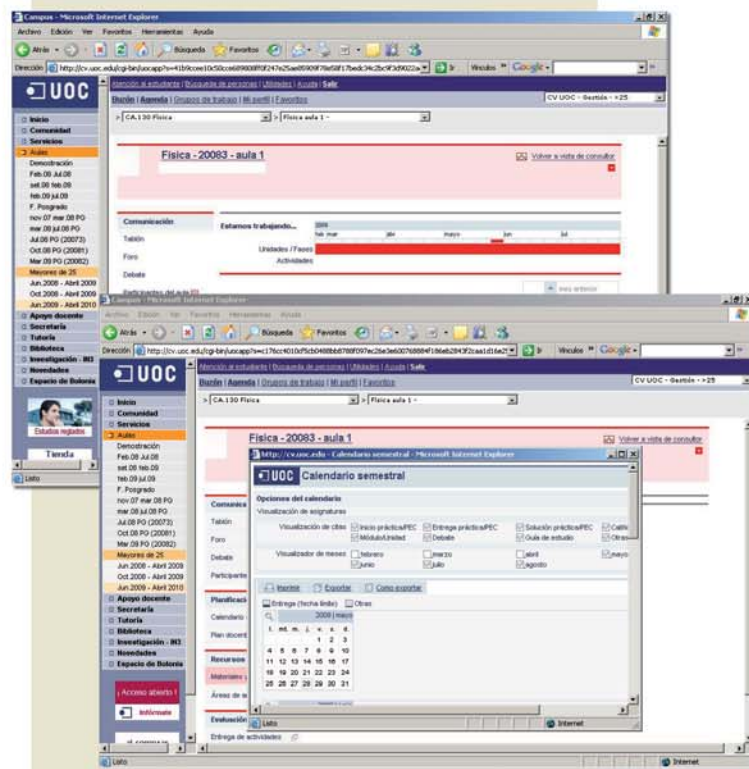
Campus - Microsoft Internet Explorer
Archivo Edición Ver Favoritos Herramientas Ayuda
Atrás Búsqueda Favoritos
Dirección http://cv.uoc.edu/cgi-bin/uocapp?s=41b9cee10c50cce689808f0f247e25ae8590f78e58f17bedc34c2bc9f3d9022a Ir Vínculos Google
UOC
Atención al estudiante | Búsqueda de personas | Utilidades | Ayuda | Salir
Buzón | Agenda | Grupos de trabajo | Mi perfil | Favoritos
CV UOC - Gestión - >25
CA.130 Física
Física aula 1 -
Inicio
Comunidad
Servicios
Aulas
Demostración
Feb.08 Jul.08
set.08 feb.09
feb.09 jul.09
F. Posgrado
nov.07 mar.08 PO
mar.08 jul.08 PO
Jul.08 PO (20073)
Oct.08 PO (20081)
Mar.09 PO (20082)
Mayores de 25
Jun.2008 - Abril 2009
Oct.2008 - Abril 2009
Jun.2009 - Abril 2010
Apoyo docente
Secretaría
Tutoría
Biblioteca
Investigación - IN3
Novedades
Espacio de Bolonia
Estudios reglados
Tienda
Listo
Física - 20083 - aula 1
Volver a vista de consultor
Comunicación
Tablón
Foro
Debate
Participantes del aula
Estamos trabajando...
2009
feb mar abr mayo jun jul
Unidades / Fases
Actividades
Campus - Microsoft Internet Explorer
Archivo Edición Ver Favoritos Herramientas Ayuda
Atrás Búsqueda Favoritos
Dirección http://cv.uoc.edu/cgi-bin/uocapp?s=c176cc4010cf5cb0488bb8788f097ec26e3e60076884f186eb2843f2caa1d16e2f Ir Vínculos Google
UOC
Atención al estudiante | Búsqueda de personas | Utilidades | Ayuda | Salir
Buzón | Agenda | Grupos de trabajo | Mi perfil | Favoritos
CV UOC - Gestión - >25
CA.130 Física
Física aula 1 -
Inicio
Comunidad
Servicios
Aulas
Demostración
Feb.08 Jul.08
set.08 feb.09
feb.09 jul.09
F. Posgrado
nov.07 mar.08 PO
mar.08 jul.08 PO
Jul.08 PO (20073)
Oct.08 PO (20081)
Mar.09 PO (20082)
Mayores de 25
Jun.2008 - Abril 2009
Oct.2008 - Abril 2009
Jun.2009 - Abril 2010
Apoyo docente
Secretaría
Tutoría
Biblioteca
Investigación - IN3
Novedades
Espacio de Bolonia
¡Acceso abierto!
Infórmate
Física - 20083 - aula 1
Volver a vista de consultor
Comunicación
Tablón
Foro
Debate
Participantes
Planificación
Calendario
Plan docent
Recursos
Materiales
Áreas de
Evaluación
Entrega de actividades
http://cv.uoc.edu - Calendario semestral - Microsoft Internet Explorer
UOC Calendario semestral
Opciones del calendario
Visualización de asignaturas
Visualización de citas: Inicio práctica/PEC Entrega práctica/PEC Solución práctica/PEC Calificación Módulo/Unidad Debate Guía de estudio Otros
Visualizador de meses: febrero marzo abril mayo junio julio agosto
Imprimir Exportar Cómo exportar
Entrega (fecha límite) Otras
2009 | mayo
l. m. m. j. v. s. d.
1 2 3
4 5 6 7 8 9 10
11 12 13 14 15 16 17
18 19 20 21 22 23 24
25 26 27 28 29 30 31
Listo
Internet
Listo
Internet